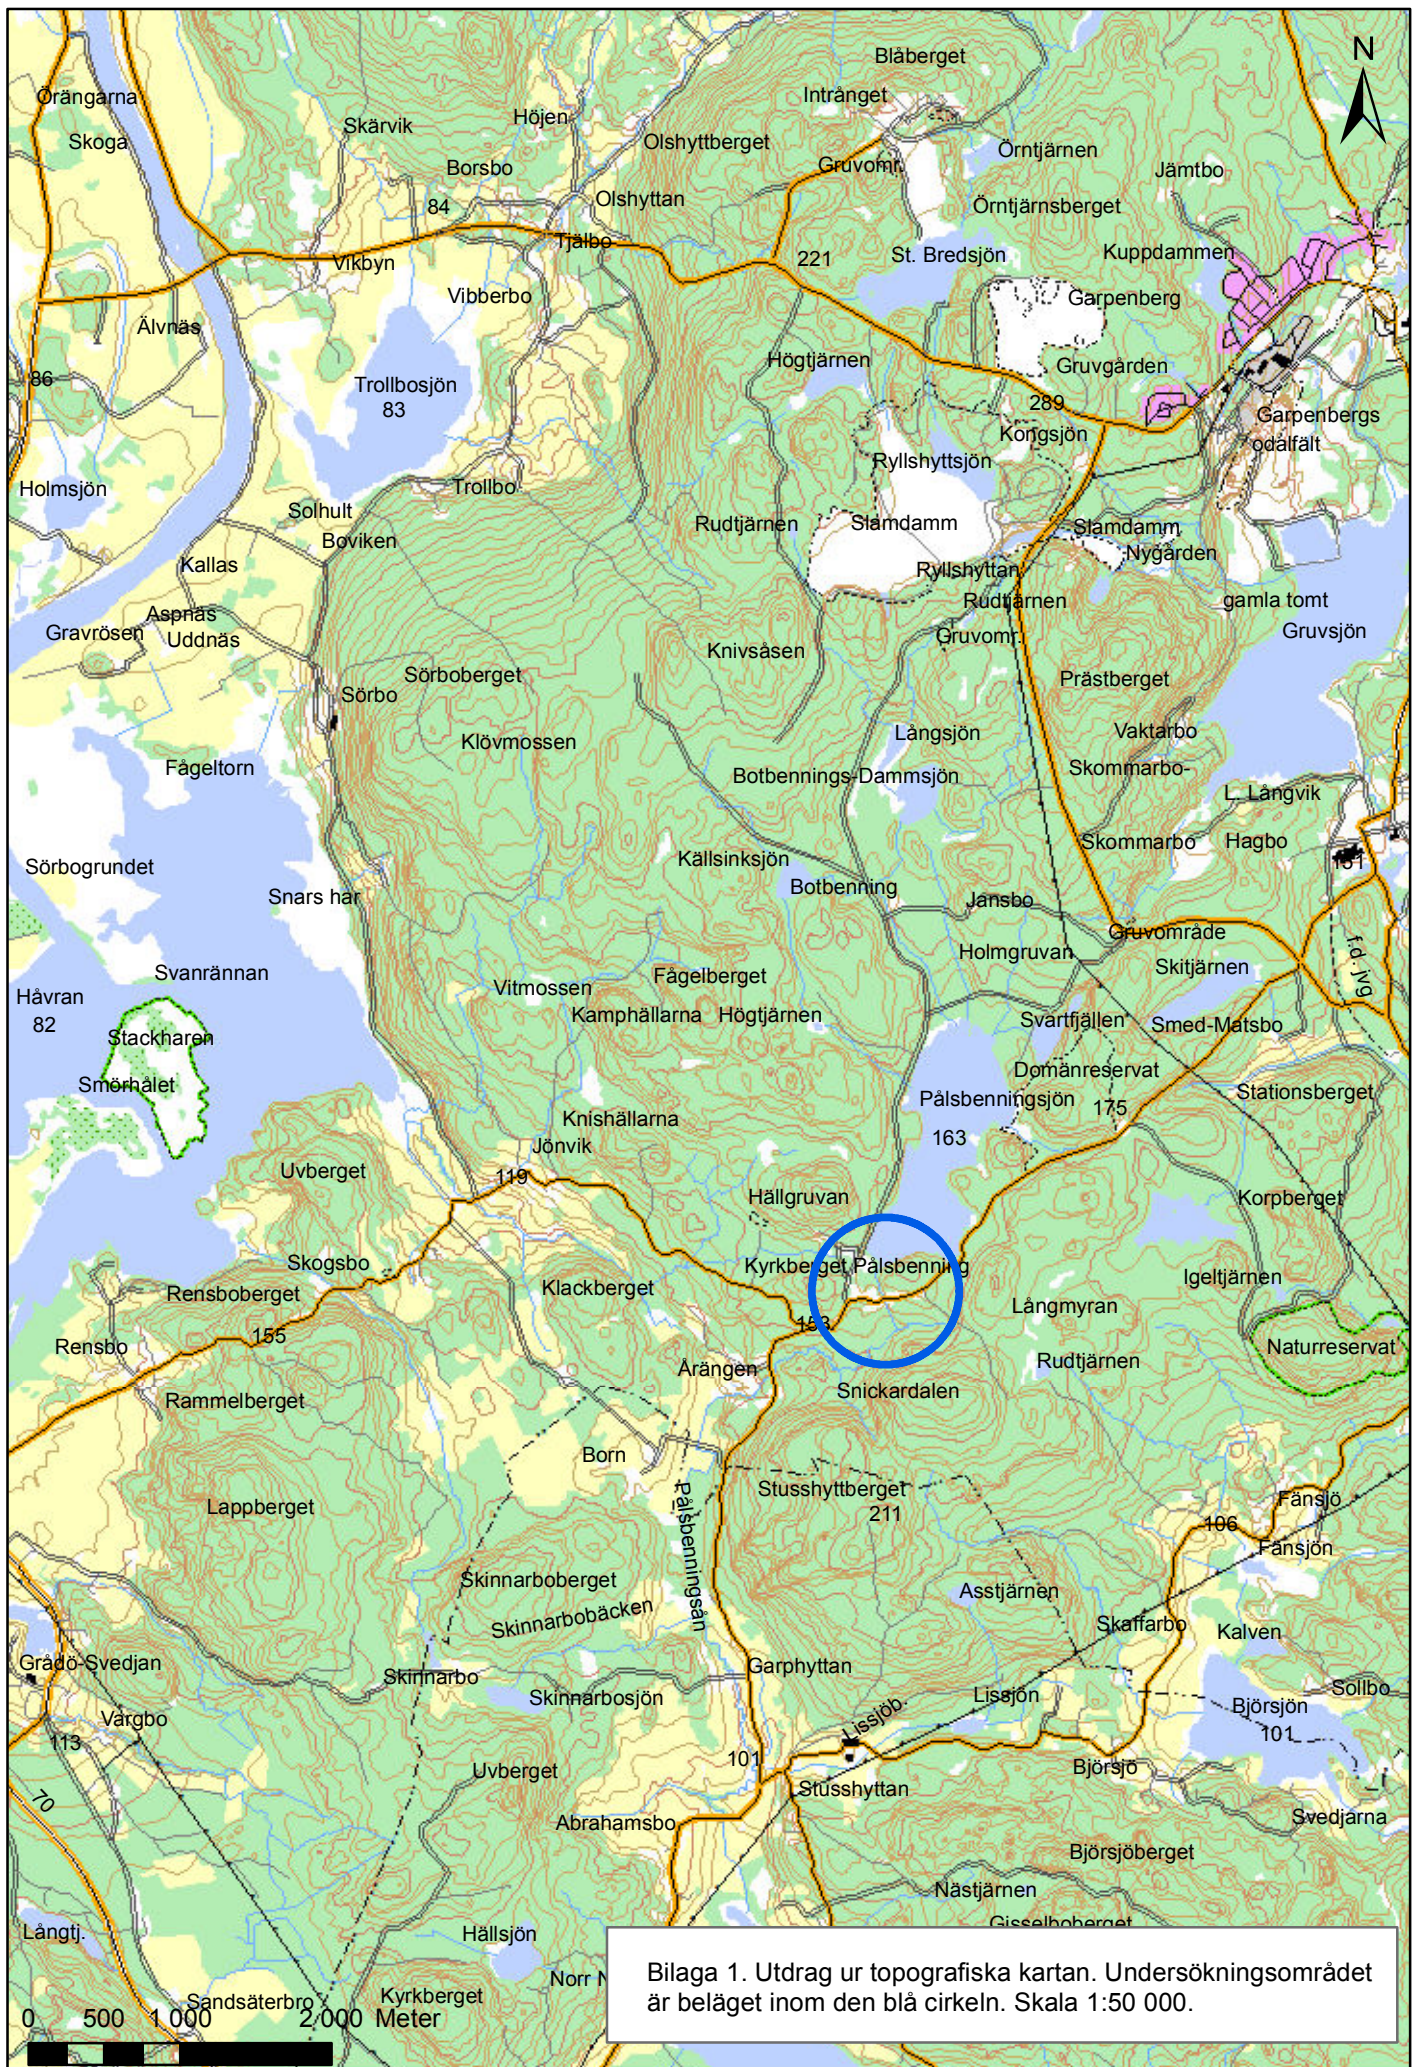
N

Blåberget
Intränget
Örängarna
Skoga
Skärvik
Höjen
Olshyttberget
Gruvomr.
Örntjärnen
Jämtbo
Borsbo
84
Olshyttan
Örntjärnsberget
Tjälbo
221
St. Bredsjön
Kuppdammen
Vikbyn
Vibberbo
Garpenberg
Älvnäs
Högtjärnen
Gruvgården
86
Trollbosjön
83
289
Kongsjön
Garpenbergs odalfält
Ryllshyttsjön
Holmsjön
Trollbo
Solhult
Rudtjärnen
Slamdamm
Slamdamm
Boviken
Nygården
Kallas
Ryllshyttan
Rudtjärnen
gamla tomt
Asprnäs
Gravrösen
Uddnäs
Gruvomr.
Gruvsjön
Knivsåsen
Sörboberget
Prästberget
Sörbo
Långsjön
Vaktarbo
Klövmossen
Skommarbo-
Fågeltorn
Botbennings-Dammsjön
L. Långvik
Skommarbo
Hagbo
Sörbogrundet
Källsinksjön
Botbenning
Snars har
Jansbo
Gruvområde
f.d. jvg
Holmgruvan
Skitjärnen
Svanrännan
Fågelberget
Vitmossen
Håvran
82
Kamphällarna
Högtjärnen
Svartfjällen
Smed-Matsbo
Stackharen
Domänreservat
Smörhälet
Pålsbenningsjön
175
Stationsberget
Knishällarna
163
Jönvik
Uvberget
119
Hällgruvan
Korpberget
Skogsbo
Kyrkberget
Pålsbenning
Igeltjärnen
Rensboberget
Klackberget
Långmyran
153
Naturreservat
155
Rensbo
Årängen
Rudtjärnen
Snickardalen
Rammelberget
Born
Pålsbenningsån
Stusshyttberget
211
Fänsjö
Lappberget
106
Fänsjön
Skinnarboberget
Asstjärnen
Skinnarbobäcken
Skaffarbo
Kalven
Grådö-Svedjan
Skinnarbo
Garphyttan
Sollbo
Skinnarbosjön
Lissjön
Björsjön
Vargbo
Lissjöb.
101
113
101
Uvberget
Björsjö
Stusshyttan
70
Abrahamsbo
Svedjarna
Björsjöberget
Nästjärnen
Gisselboberget
Långtj.
Hällsjön
Norr
Sandsäterbro
Kyrkberget
0 500 1 000 2 000 Meter

Bilaga 1. Utdrag ur topografiska kartan. Undersökningsområdet är beläget inom den blå cirkeln. Skala 1:50 000.